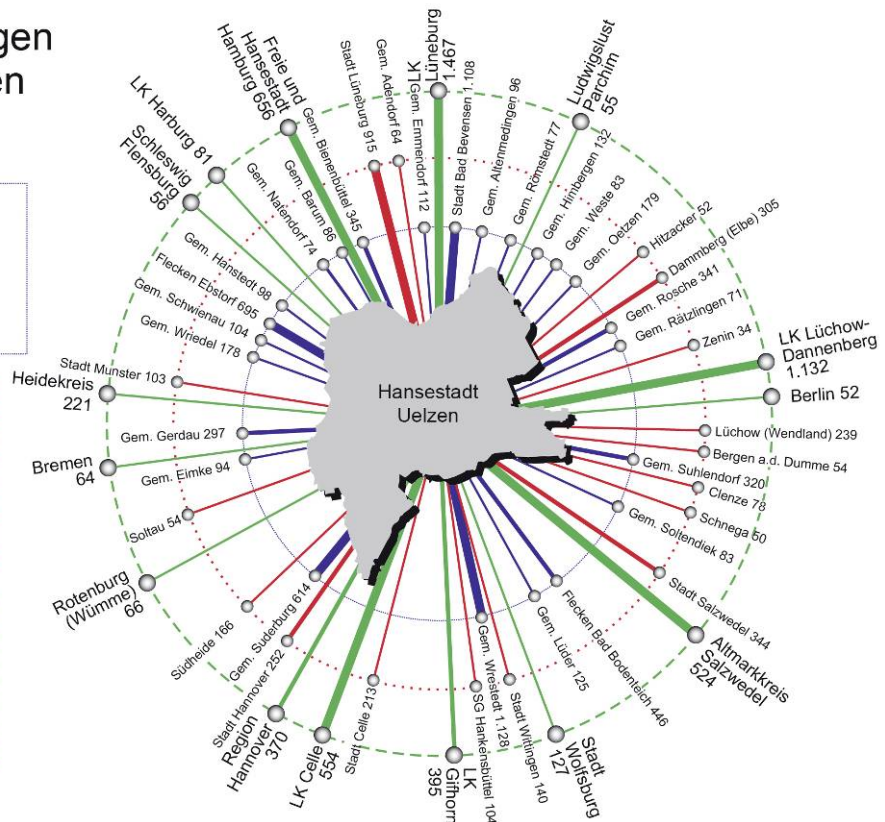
gen
en

Hansestadt Uelzen

LK Lüneburg 1.467
Ludwigslust Parchim 55
Freie und Hansestadt Hamburg 656
LK Harburg 81
Schleswig Flensburg 56
Heidekreis 221
Bremen 64
Rotenburg (Wümme) 66
Region Hannover 370
LK Celle 554
LK Gifhorn 395
Stadt Wolfsburg 127
Altmarkkreis Salzwedel 524
Berlin 52
LK Lüchow-Dannenberg 1.132

Stadt Lüneburg 915
Gem. Adendorf 64
Gem. Emmendorf 112
Stadt Bad Bevensen 1.108
Gem. Altenmedingen 96
Gem. Römstedt 77
Gem. Himbergen 132
Gem. Weste 83
Gem. Oetzen 179
Hitzacker 52
Damnberg (Elbe) 305
Gem. Rosche 341
Gem. Rätzlingen 71
Zenin 34
Lüchow (Wendland) 239
Bergen a.d. Dumme 54
Gem. Suhlendorf 320
Clenze 78
Schnega 50
Gem. Soltendiek 83
Stadt Salzwedel 344
Flecken Bad Bodenteich 446
Gem. Lüder 125
Stadt Wittingen 140
SG Hankensbüttel 104
Gem. Wrestedt 1.128
Stadt Celle 213
Stadt Hannover 252
Gem. Suderburg 614
Südheide 166
Soltau 54
Gem. Eimke 94
Gem. Gerdau 297
Stadt Munster 103
Gem. Wriedel 178
Gem. Schwienau 104
Flecken Ebstorf 695
Gem. Hanstedt 98
Gem. Natendorf 74
Gem. Barum 86
Gem. Bienenbüttel 345